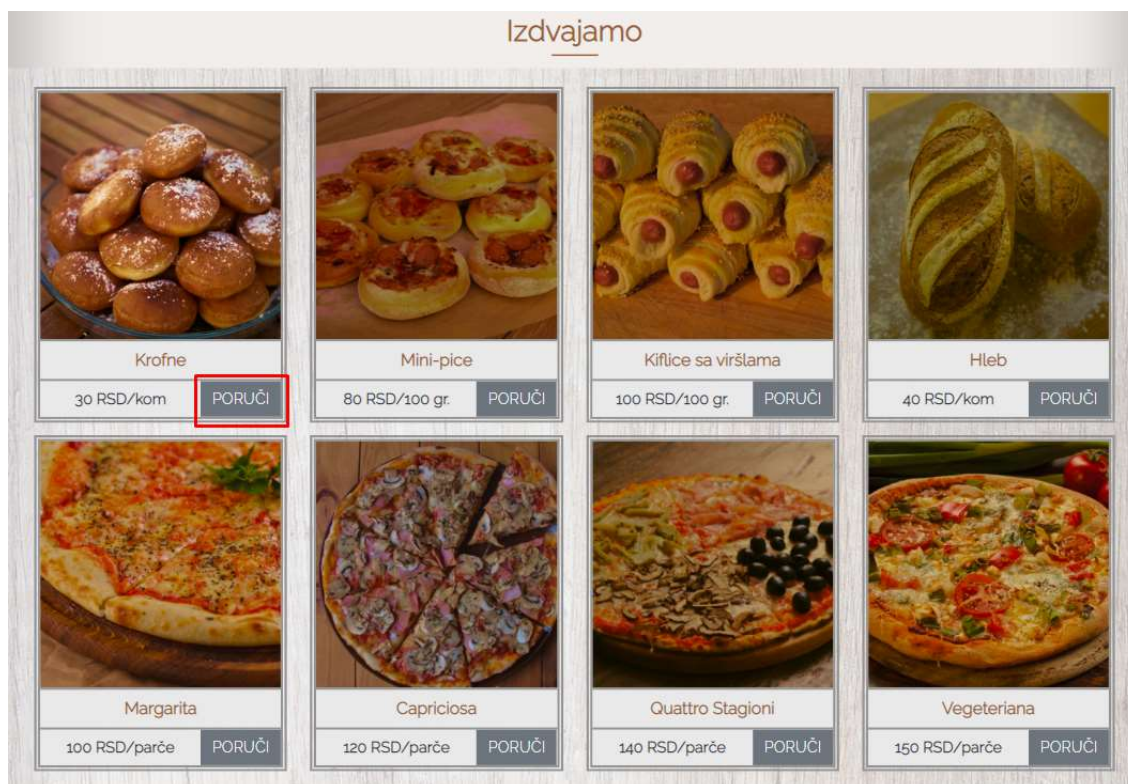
Izdvajamo

Krofne
30 RSD/kom PORUČI

Mini-pice
80 RSD/100 gr. PORUČI

Kiflice sa viršlama
100 RSD/100 gr. PORUČI

Hleb
40 RSD/kom PORUČI

Margarita
100 RSD/parče PORUČI

Capriciosa
120 RSD/parče PORUČI

Quattro Stagioni
140 RSD/parče PORUČI

Vegeteriana
150 RSD/parče PORUČI